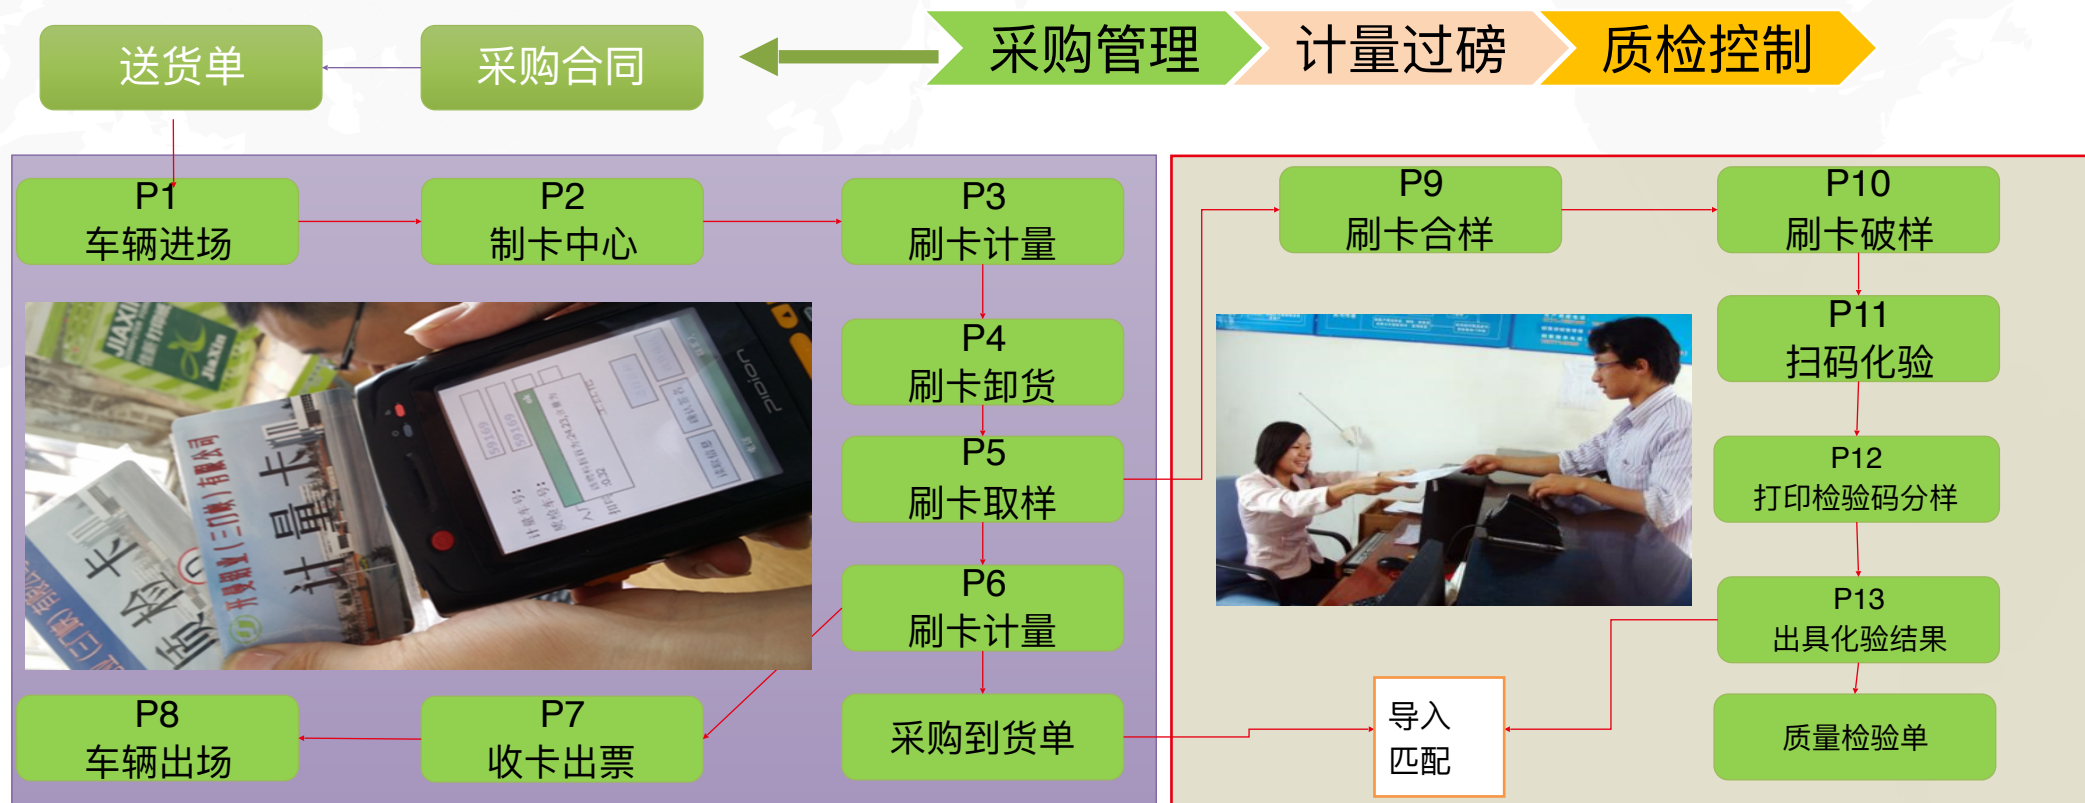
送货单

采购合同

采购管理

计量过磅

质检控制

P1
车辆进场

P2
制卡中心

P3
刷卡计量

P4
刷卡卸货

P5
刷卡取样

P6
刷卡计量

采购到货单

P7
收卡出票

P8
车辆出场

P9
刷卡合样

P10
刷卡破样

P11
扫码化验

P12
打印检验码分样

P13
出具化验结果

质量检验单

导入
匹配